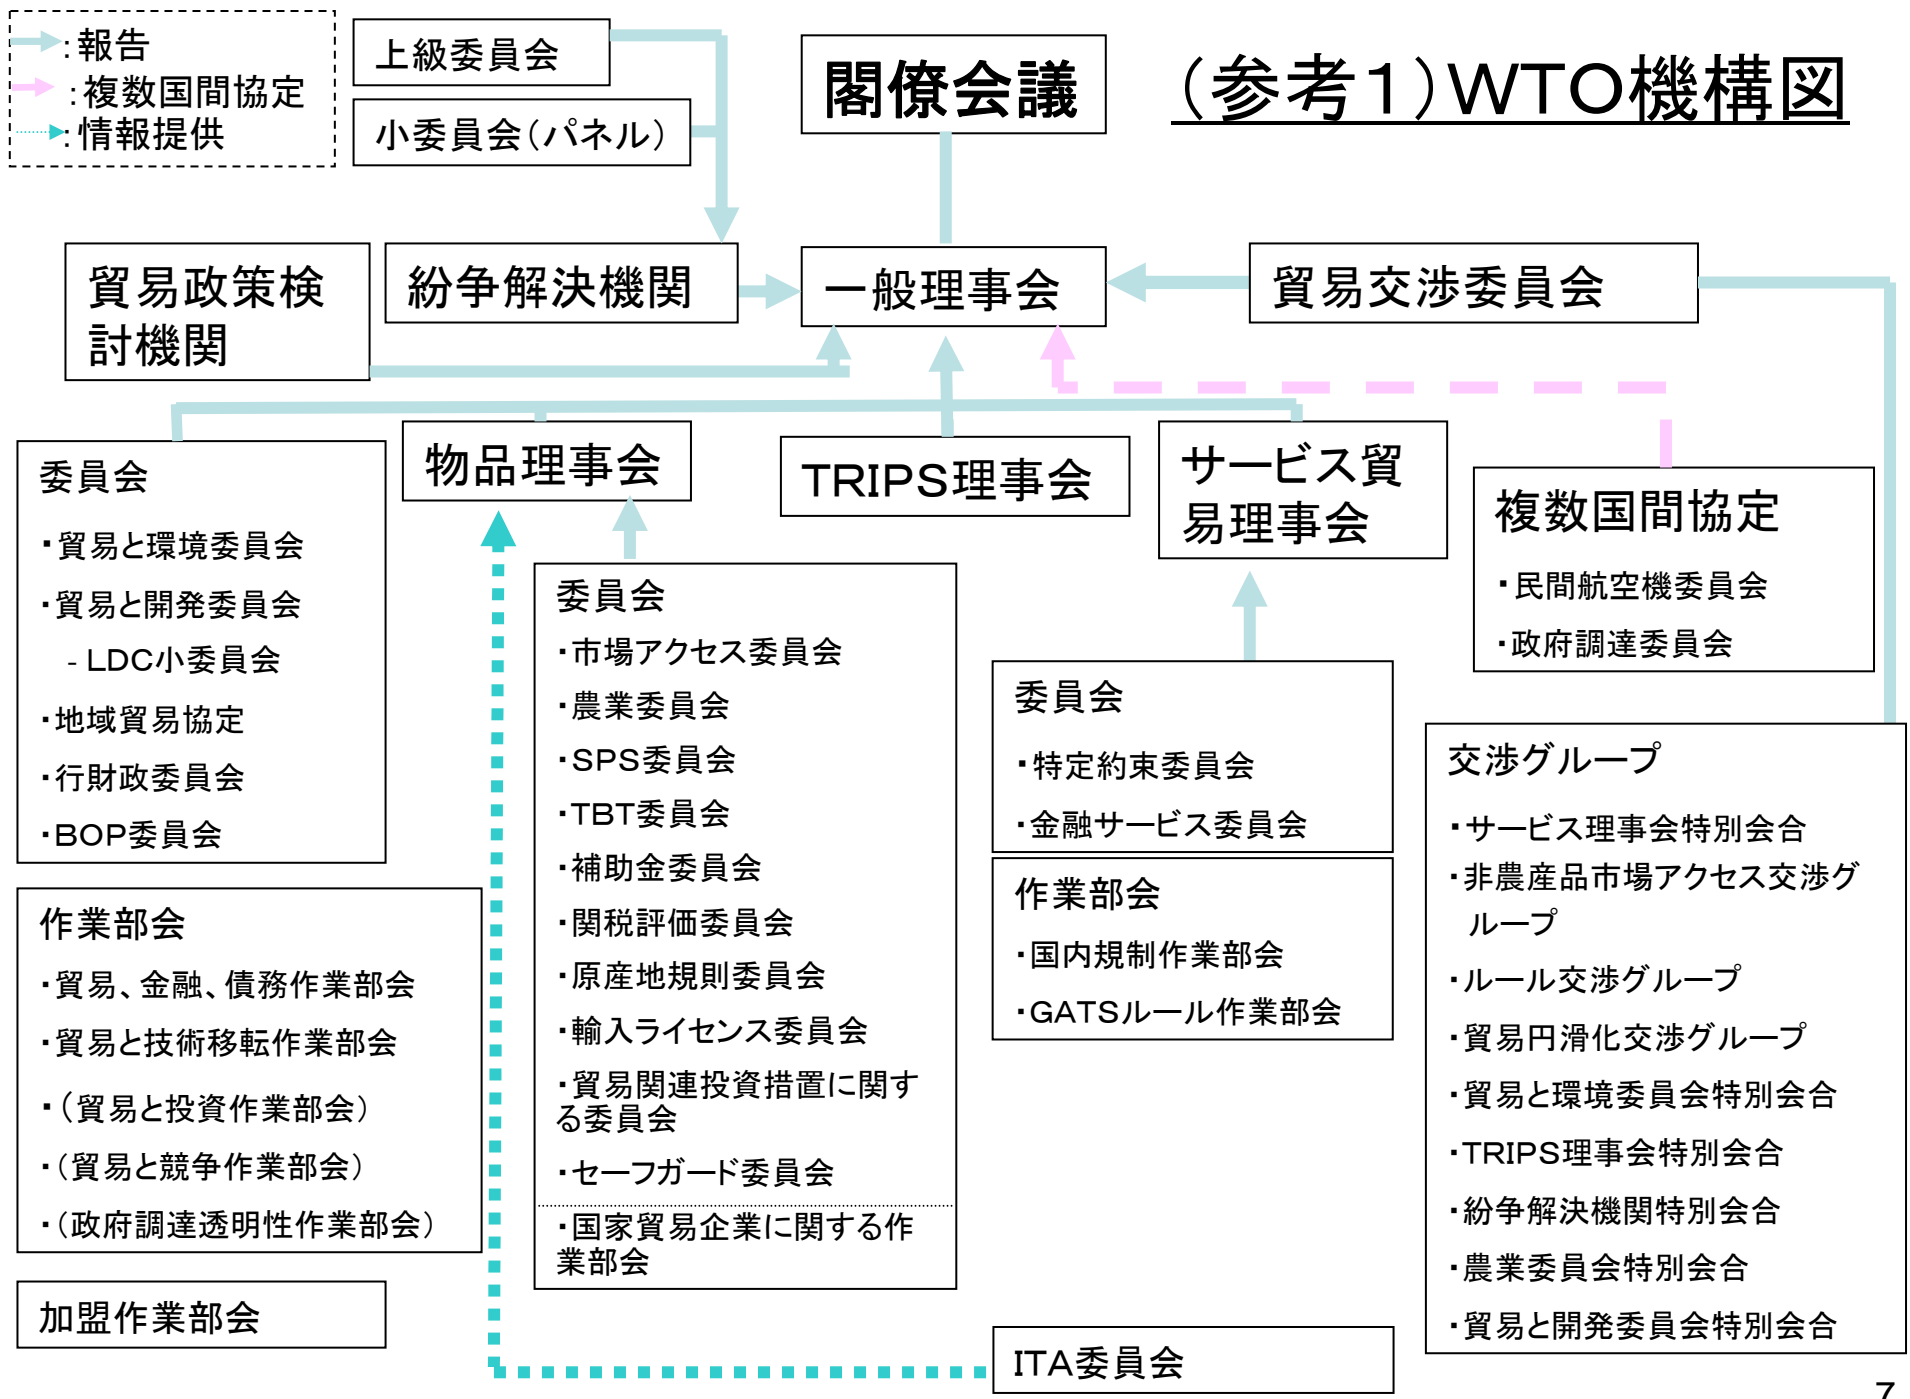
:報告
:複数国間協定
:情報提供

上級委員会

小委員会(パネル)

閣僚会議

(参考1)WTO機構図

貿易政策検討機関

紛争解決機関

一般理事会

貿易交渉委員会

委員会
・貿易と環境委員会
・貿易と開発委員会
- LDC小委員会
・地域貿易協定
・行財政委員会
・BOP委員会

物品理事会

TRIPS理事会

サービス貿易理事会

複数国間協定
・民間航空機委員会
・政府調達委員会

委員会
・市場アクセス委員会
・農業委員会
・SPS委員会
・TBT委員会
・補助金委員会
・関税評価委員会
・原産地規則委員会
・輸入ライセンス委員会
・貿易関連投資措置に関する委員会
・セーフガード委員会
・国家貿易企業に関する作業部会

委員会
・特定約束委員会
・金融サービス委員会

作業部会
・国内規制作業部会
・GATSルール作業部会

交渉グループ
・サービス理事会特別会合
・非農産品市場アクセス交渉グループ
・ルール交渉グループ
・貿易円滑化交渉グループ
・貿易と環境委員会特別会合
・TRIPS理事会特別会合
・紛争解決機関特別会合
・農業委員会特別会合
・貿易と開発委員会特別会合

作業部会
・貿易、金融、債務作業部会
・貿易と技術移転作業部会
・(貿易と投資作業部会)
・(貿易と競争作業部会)
・(政府調達透明性作業部会)

加盟作業部会

ITA委員会

7